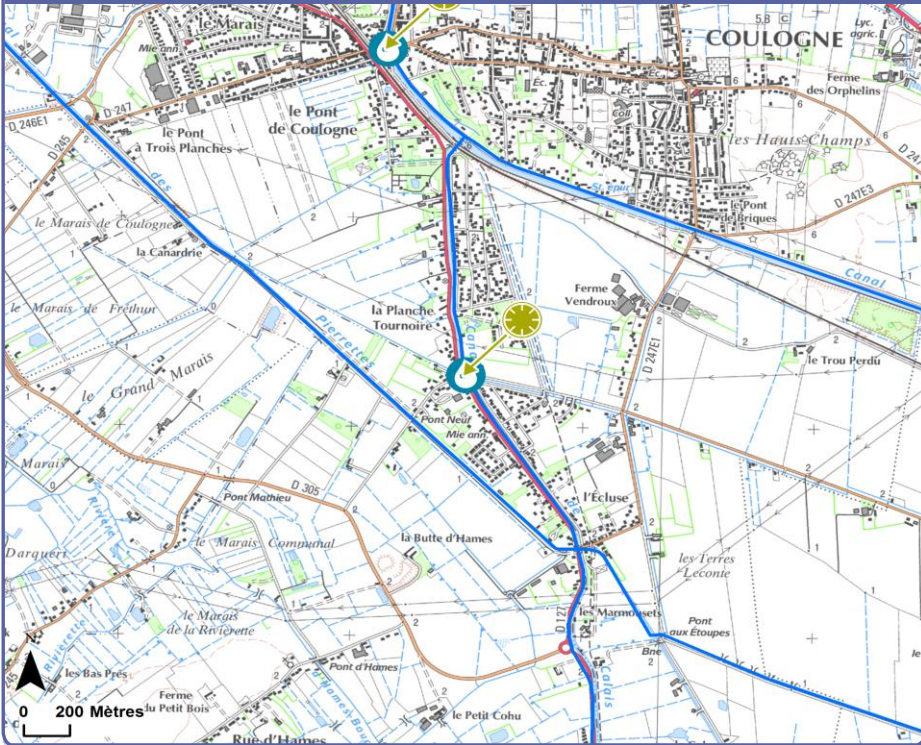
COULOGNE
5,8
Lyc. agric.
le Marais
Mie ann
Éc
Éc
Éc
Coll
Ferme des Orphelins
D 247
D 246E1
le Pont de Coulogne
le Pont à Trois Planches
les Hauts Champs
D 245
D 247E3
le Pont de Briques
le Marais de Coulogne
la Canardrie
Canal
le Marais de Fréthun
la Planche Tournoire
Ferme Vendroux
Pierrette
le Grand Marais
D 247E1
le Trou Perdu
Pont Neuf
Mie ann
Marais
l'Écluse
Pont Mathieu
D 305
le Marais Communal
la Butte d'Hames
Darquert
les Terres Leconte
le Marais de la Rivièrette
D 127
les Marmousets
Pont aux Étoupes
Bne
Pont d'Hames
les Bas Prés
Ferme du Petit Bois
le Petit Cohu
Calais
Rue d'Hames
0
200 Mètres